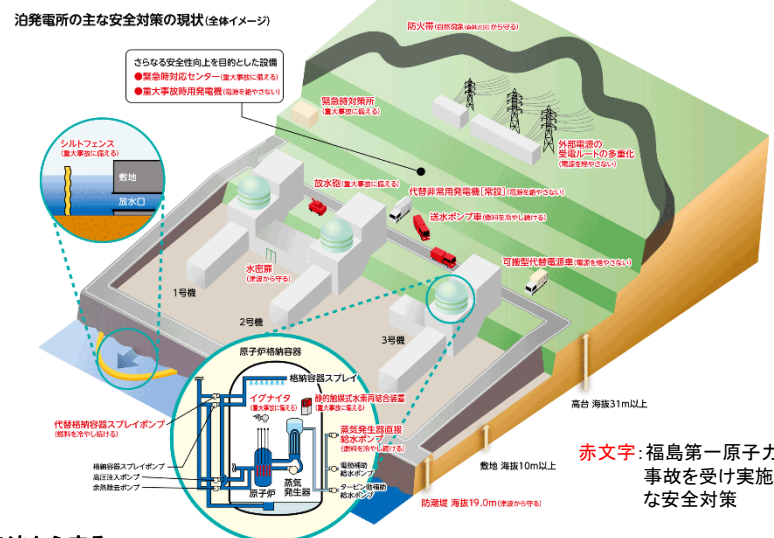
泊発電所の主な安全対策の現状（全体イメージ）

さらなる安全性向上を目的とした設備
●緊急時対応センター（重大事故に備える）
●重大事故時用発電機（電源を絶やさない）

防火帯（森林火災から守る）

緊急時対策所（重大事故に備える）

外部電源の発電ルートの多重化（電源を絶やさない）

シルトフェンス（重大事故に備える）

敷地

放水口

放水砲（重大事故に備える）

代替非常用発電機［常設］（電源を絶やさない）

送水ポンプ車（原子炉を冷やし続ける）

可搬型代替電源車（電源を絶やさない）

水密扉（津波から守る）

1号機

2号機

3号機

原子炉格納容器

格納容器スプレイ

イグナイタ（重大事故に備える）

静的触媒式水素再結合装置（重大事故に備える）

代替格納容器スプレイポンプ（原子炉を冷やし続ける）

蒸気発生器直接給水ポンプ（原子炉を冷やし続ける）

格納容器スプレイポンプ

高圧注入ポンプ

余熱除去ポンプ

原子炉

蒸気発生器

電動補助給水ポンプ

タービン動補助給水ポンプ

高台 海抜31m以上

敷地 海抜10m以上

防潮堤 海抜19.0m（津波から守る）

赤文字：福島第一原子力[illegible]事故を受け実施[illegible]な安全対策